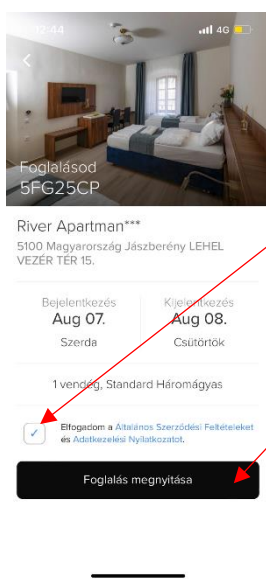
12:44

4G

Foglalásod
5FG25CP

River Apartman***

5100 Magyarország Jászberény LEHEL VEZÉR TÉR 15.

Bejelentkezés
Aug 07.
Szerda

Kijelentkezés
Aug 08.
Csütörtök

1 vendég, Standard Háromágyas

Elfogadom a Általános Szerződési Feltételeket és Adatkezelési Nyilatkozatot.

Foglalás megnyitása